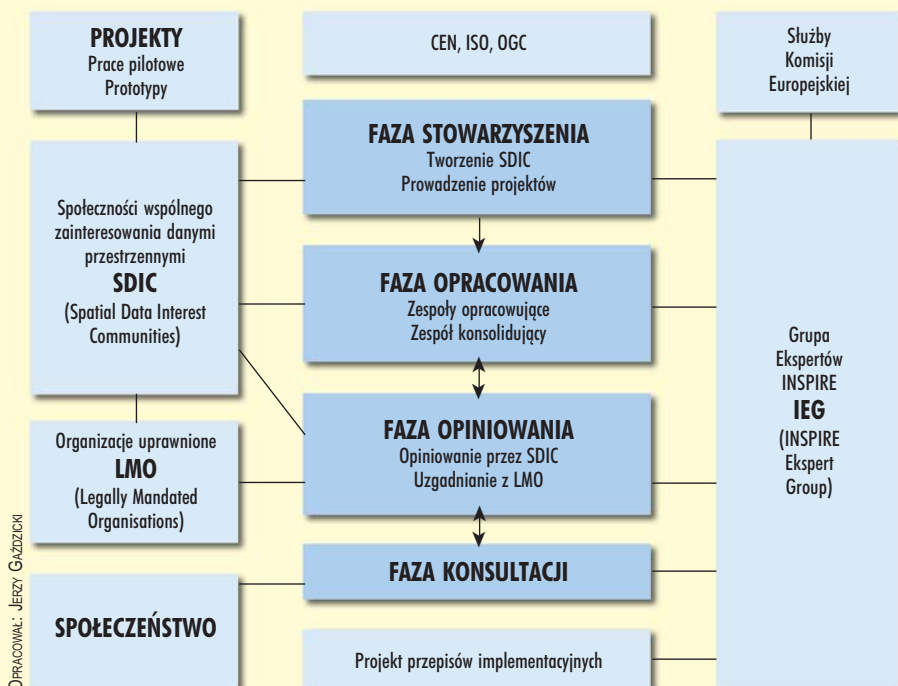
PROJEKTY
Prace pilotowe
Prototypy

CEN, ISO, OGC

Służby
Komisji
Europejskiej

FAZA STOWARZYSZENIA
Tworzenie SDIC
Prowadzenie projektów

Społeczności wspólnego zainteresowania danymi przestrzennymi
SDIC
(Spatial Data Interest Communities)

FAZA OPRACOWANIA
Zespoły opracowujące
Zespół konsolidujący

Grupa
Ekspertów
INSPIRE
IEG
(INSPIRE
Ekspert
Group)

Organizacje uprawnione
LMO
(Legally Mandated Organisations)

FAZA OPINIOWANIA
Opiniowanie przez SDIC
Uzgadnianie z LMO

FAZA KONSULTACJI

SPOŁECZEŃSTWO

Projekt przepisów implementacyjnych

Opracował: Jerzy Gaździcki